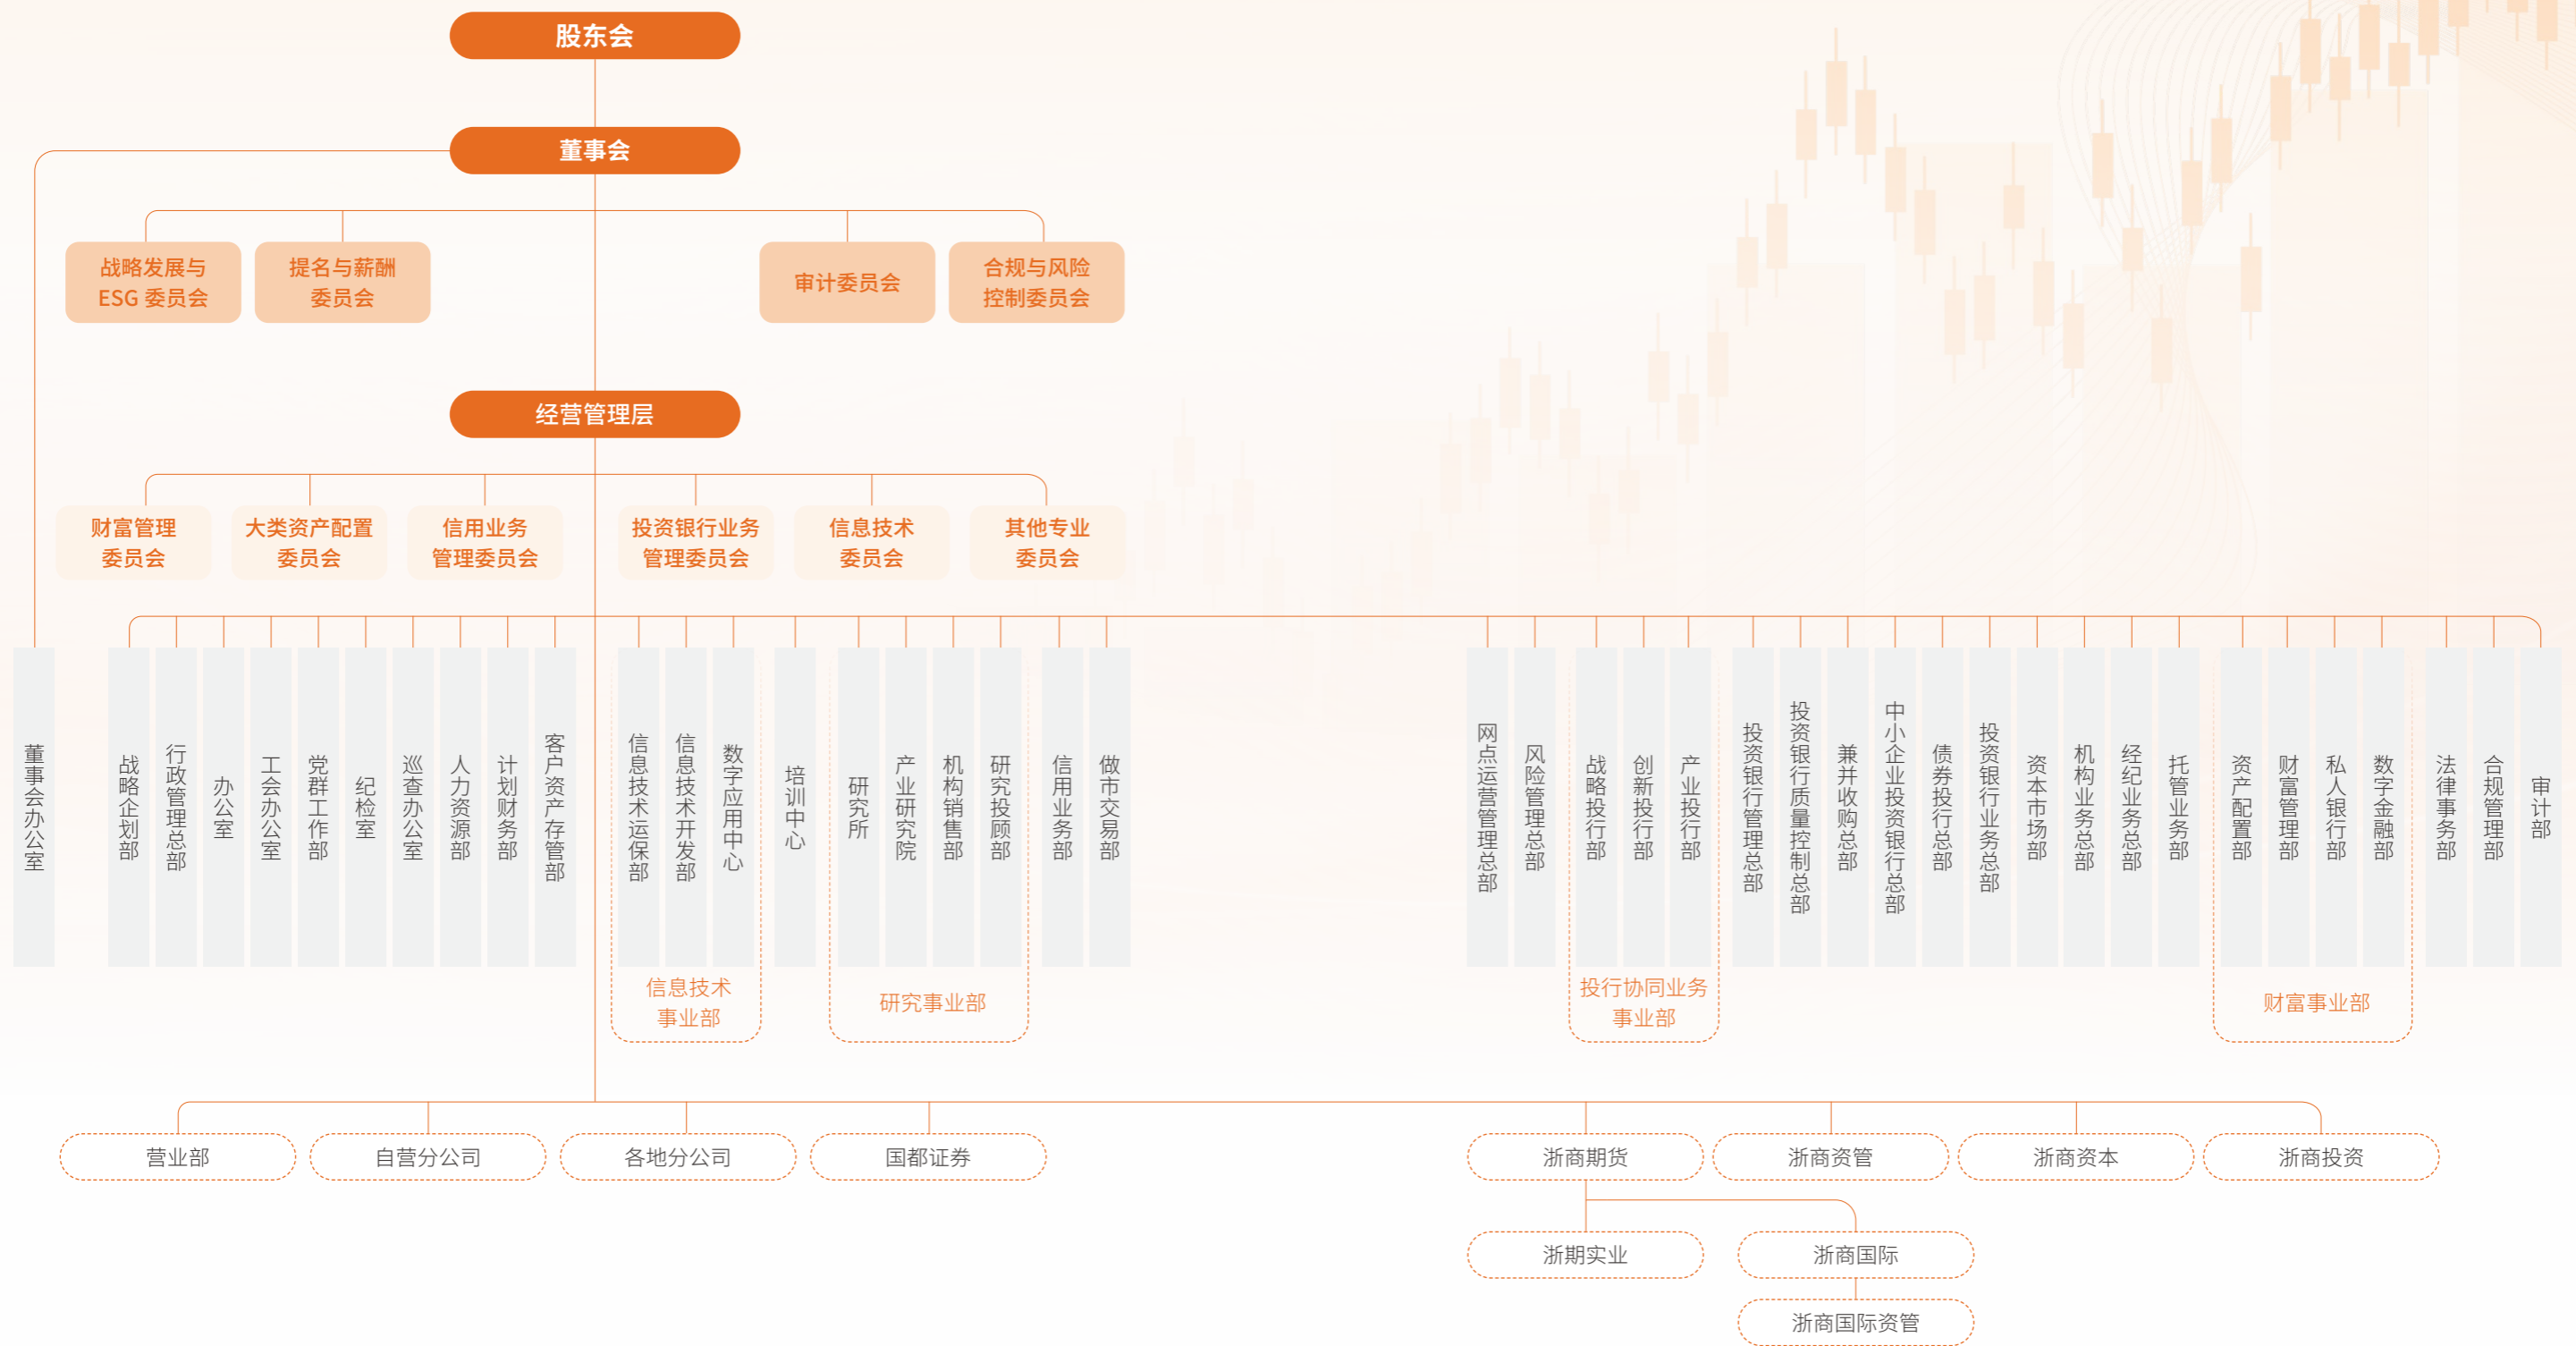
股东会

董事会

战略发展与ESG 委员会
提名与薪酬委员会
审计委员会
合规与风险控制委员会

经营管理层

财富管理委员会
大类资产配置委员会
信用业务管理委员会
投资银行业务管理委员会
信息技术委员会
其他专业委员会

董事会办公室
战略企划部
行政管理总部
办公室
工会办公室
党群工作部
纪检室
巡查办公室
人力资源部
计划财务部
客户资产存管部
信息技术运保部
信息技术开发部
数字应用中心
信息技术事业部
培训中心
研究所
产业研究院
机构销售部
研究投顾部
研究事业部
信用业务部
做市交易部
网点运营管理总部
风险管理总部
战略投行部
创新投行部
产业投行部
投行协同业务事业部
投资银行管理总部
投资银行质量控制总部
兼并收购总部
中小企业投资银行总部
债券投行总部
投资银行业务总部
资本市场部
机构业务总部
经纪业务总部
托管业务部
资产配置部
财富管理部
私人银行部
数字金融部
财富事业部
法律事务部
合规管理部
审计部

营业部
自营分公司
各地分公司
国都证券
浙商期货
浙商资管
浙商资本
浙商投资
浙期实业
浙商国际
浙商国际资管